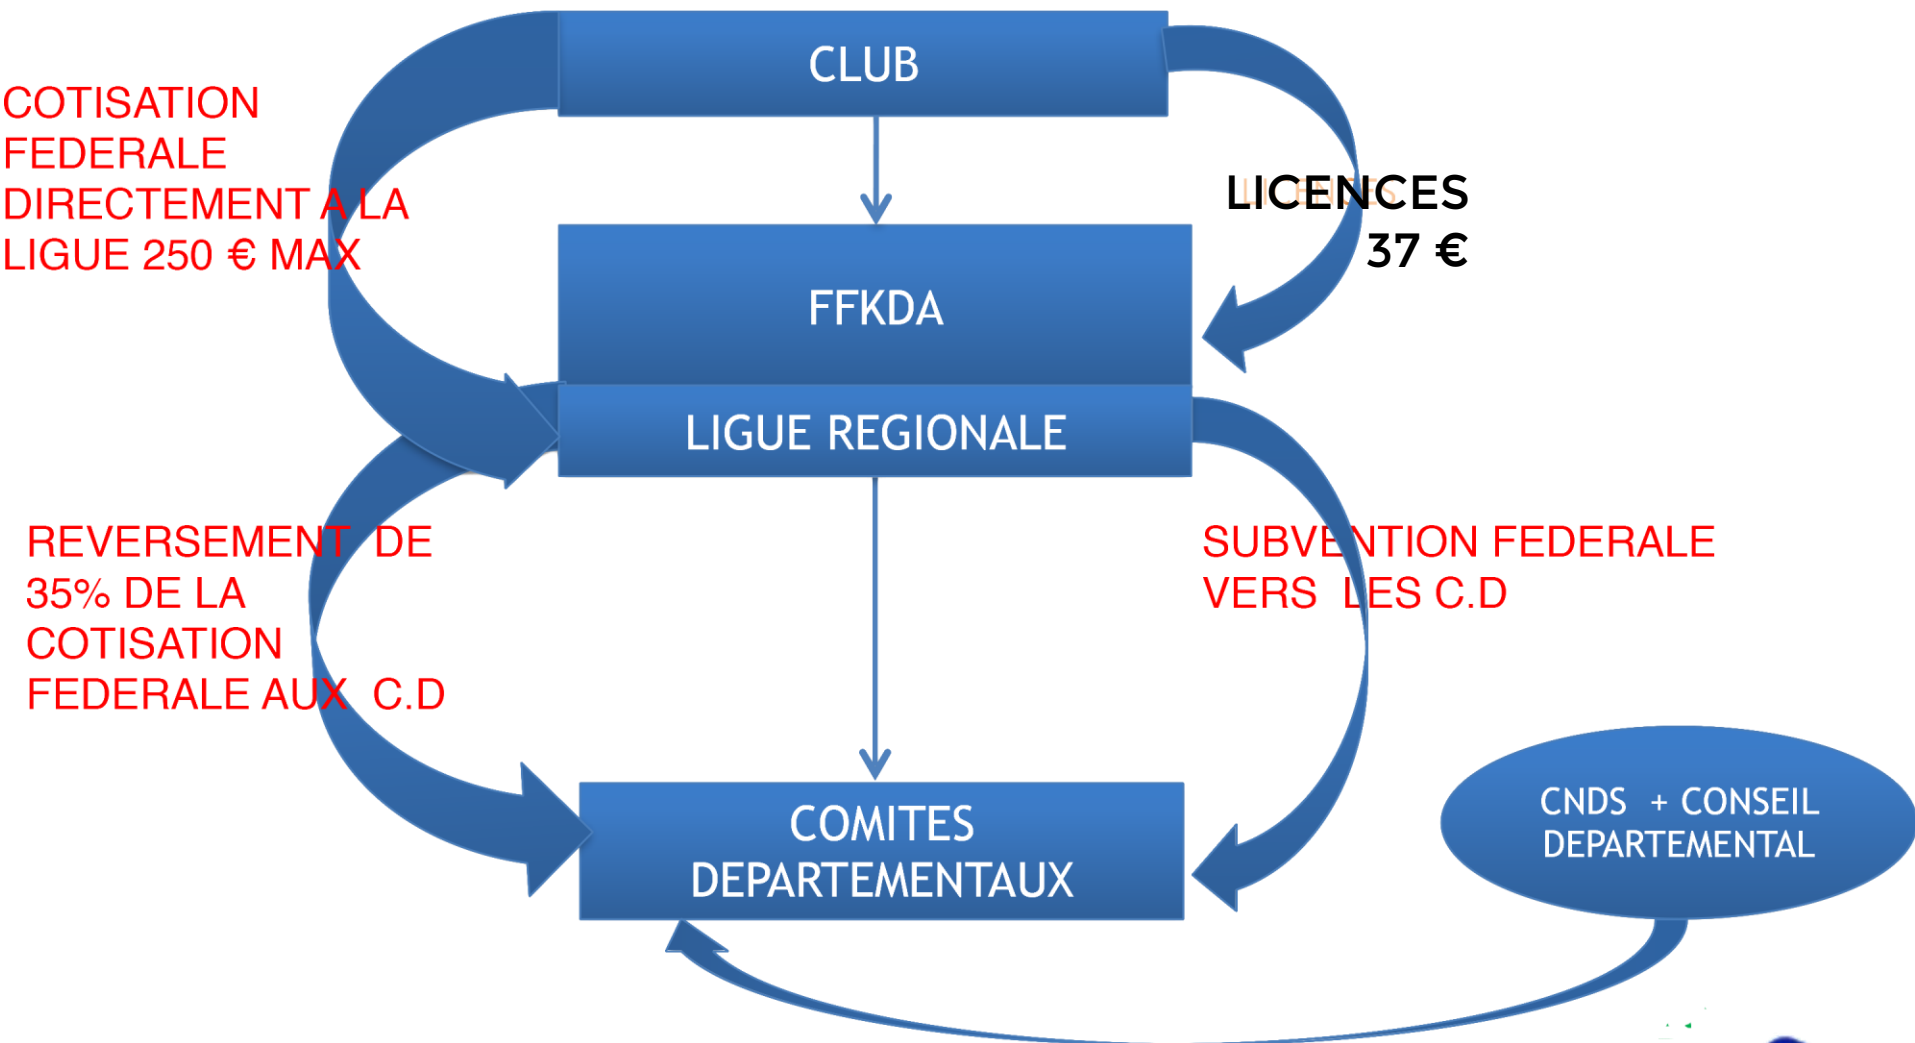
CLUB

COTISATION FEDERALE DIRECTEMENT A LA LIGUE 250 € MAX

LICENCES 37 €

FFKDA

LIGUE REGIONALE

REVERSEMENT DE 35% DE LA COTISATION FEDERALE AUX C.D

SUBVENTION FEDERALE VERS LES C.D

COMITES DEPARTEMENTAUX

CNDS + CONSEIL DEPARTEMENTAL